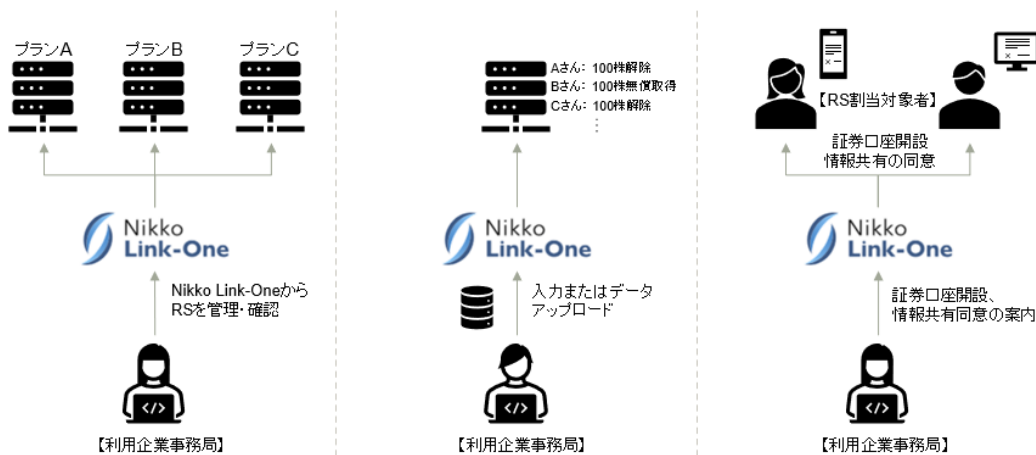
プランA プランB プランC

Nikko Link-One

Nikko Link-OneからRSを管理・確認

【利用企業事務局】

Aさん：100株解除
Bさん：100株無償取得
Cさん：100株解除
⋮

Nikko Link-One

入力またはデータアップロード

【利用企業事務局】

【RS割当対象者】

証券口座開設
情報共有の同意

Nikko Link-One

証券口座開設、
情報共有同意の案内

【利用企業事務局】